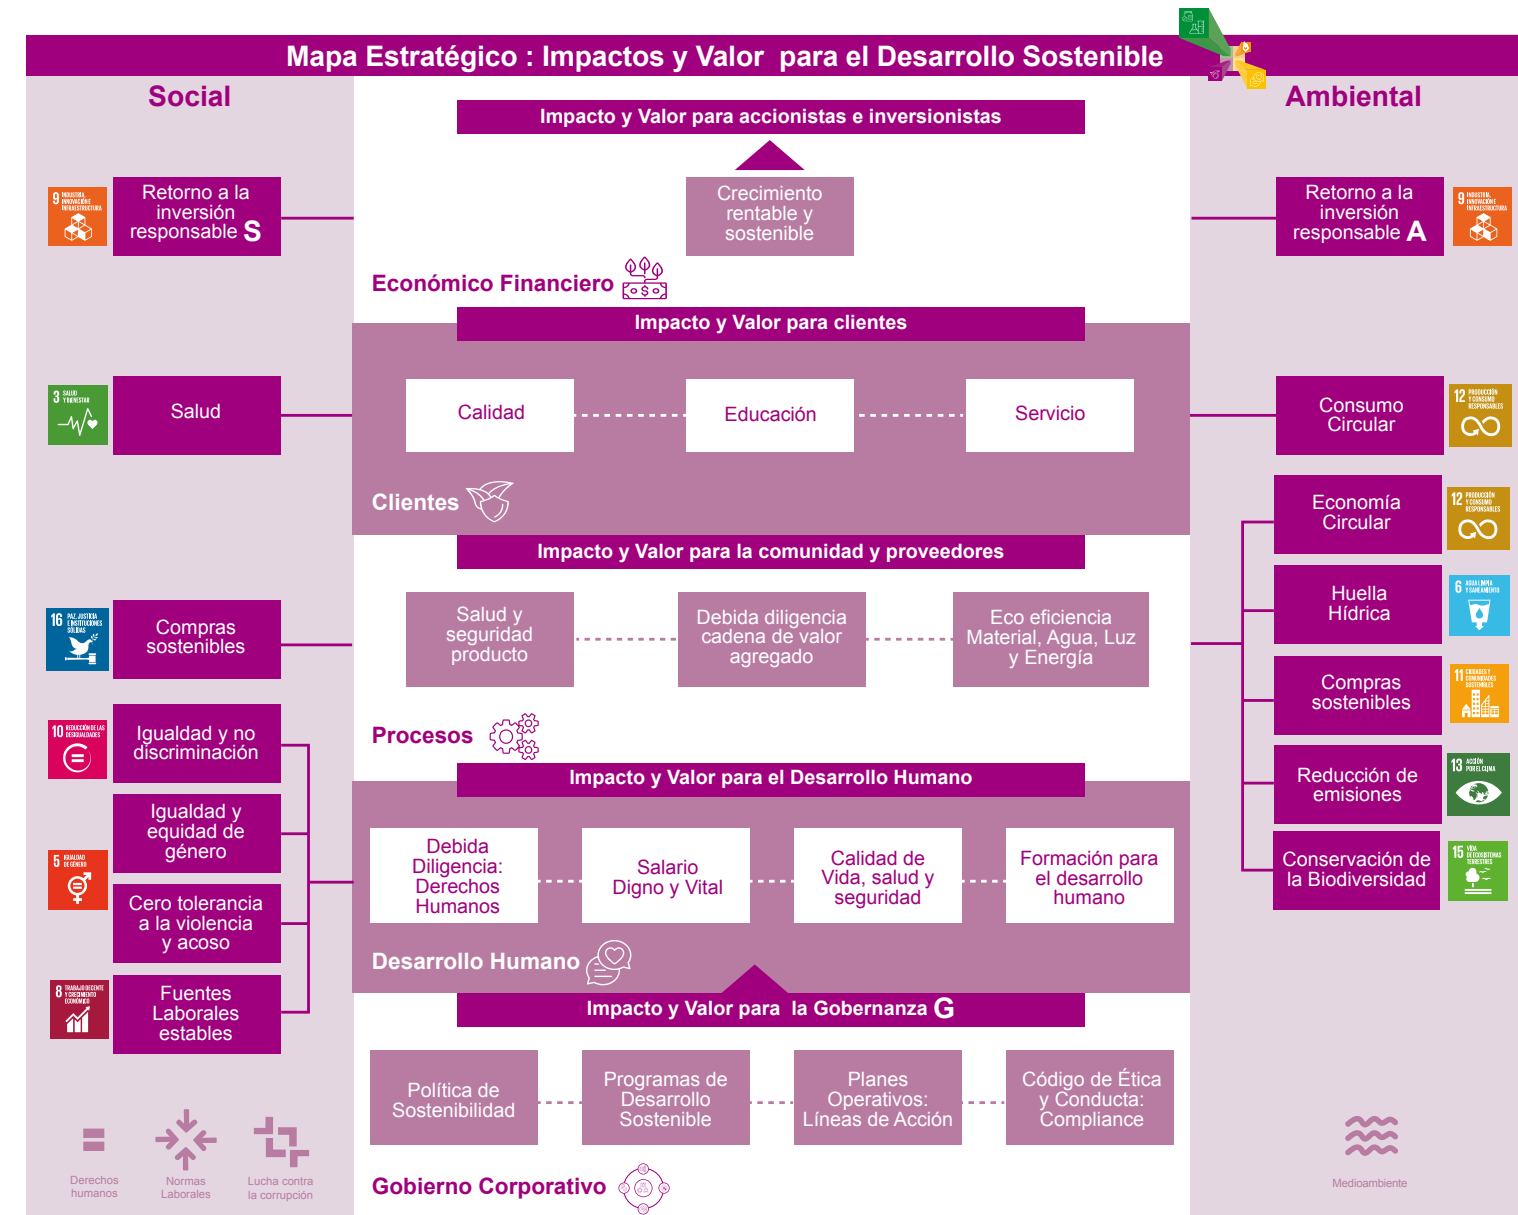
Mapa Estratégico : Impactos y Valor para el Desarrollo Sostenible

Social

Ambiental

Impacto y Valor para accionistas e inversionistas

Crecimiento rentable y sostenible

9 INDUSTRIA, INNOVACIÓN E INFRAESTRUCTURA

Retorno a la inversión responsable S

Retorno a la inversión responsable A

9 INDUSTRIA, INNOVACIÓN E INFRAESTRUCTURA

Económico Financiero

Impacto y Valor para clientes

3 SALUD Y BIENESTAR

Salud

Calidad

Educación

Servicio

Consumo Circular

12 PRODUCCIÓN Y CONSUMO RESPONSABLES

Clientes

Economía Circular

12 PRODUCCIÓN Y CONSUMO RESPONSABLES

Impacto y Valor para la comunidad y proveedores

Huella Hídrica

6 AGUA LIMPIA Y SANEAMIENTO

16 PAZ, JUSTICIA E INSTITUCIONES SÓLIDAS

Compras sostenibles

Salud y seguridad producto

Debida diligencia cadena de valor agregado

Eco eficiencia Material, Agua, Luz y Energía

Compras sostenibles

11 CIUDADES Y COMUNIDADES SOSTENIBLES

10 REDUCCIÓN DE LAS DESIGUALDADES

Igualdad y no discriminación

Procesos

Reducción de emisiones

13 ACCIÓN POR EL CLIMA

Impacto y Valor para el Desarrollo Humano

Igualdad y equidad de género

5 IGUALDAD DE GÉNERO

Debida Diligencia: Derechos Humanos

Salario Digno y Vital

Calidad de Vida, salud y seguridad

Formación para el desarrollo humano

Conservación de la Biodiversidad

15 VIDA DE ECOSISTEMAS TERRESTRES

Cero tolerancia a la violencia y acoso

8 TRABAJO DECENTE Y CRECIMIENTO ECONÓMICO

Fuentes Laborales estables

Desarrollo Humano

Impacto y Valor para la Gobernanza G

Política de Sostenibilidad

Programas de Desarrollo Sostenible

Planes Operativos: Líneas de Acción

Código de Ética y Conducta: Compliance

Derechos humanos

Normas Laborales

Lucha contra la corrupción

Gobierno Corporativo

Medioambiente